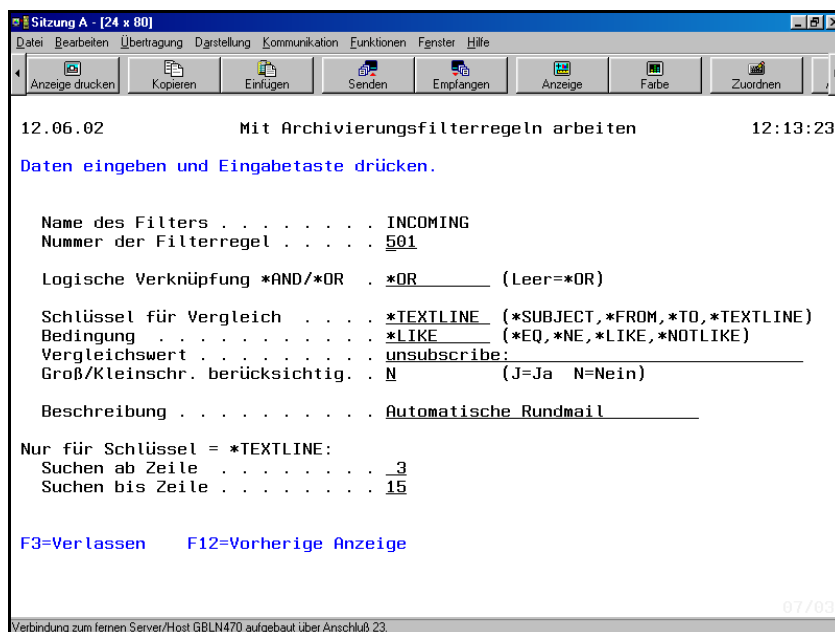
Sitzung A - [24 x 80]

Datei Bearbeiten Übertragung Darstellung Kommunikation Funktionen Fenster Hilfe

Anzeige drucken Kopieren Einfügen Senden Empfangen Anzeige Farbe Zuordnen

12.06.02 Mit Archivierungsfilterregeln arbeiten 12:13:23

Daten eingeben und Eingabetaste drücken.

Name des Filters . . . . . . . . INCOMING
Nummer der Filterregel . . . . . 501

Logische Verknüpfung *AND/*OR . *OR (Leer=*OR)

Schlüssel für Vergleich . . . . *TEXTLINE (*SUBJECT,*FROM,*TO,*TEXTLINE)
Bedingung . . . . . . . . . . . *LIKE (*EQ,*NE,*LIKE,*NOTLIKE)
Vergleichswert . . . . . . . . . unsubscribe:
Groß/Kleinschr. berücksichtig. . N (J=Ja N=Nein)

Beschreibung . . . . . . . . . . Automatische Rundmail

Nur für Schlüssel = *TEXTLINE:
Suchen ab Zeile . . . . . . . . 3
Suchen bis Zeile . . . . . . . . 15

F3=Verlassen F12=Vorherige Anzeige

07/03

Verbindung zum fernen Server/Host GBLN470 aufgebaut über Anschluß 23.